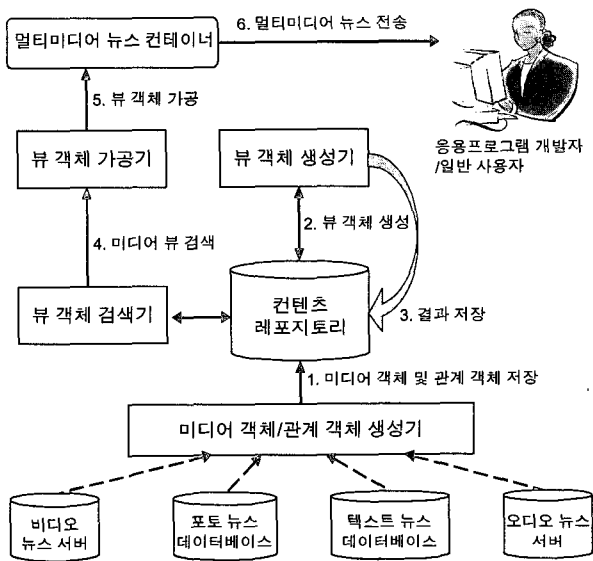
멀티미디어 뉴스 컨테이너

6. 멀티미디어 뉴스 전송

응용프로그램 개발자 /일반 사용자

5. 뷰 객체 가공

뷰 객체 가공기

뷰 객체 생성기

2. 뷰 객체 생성

4. 미디어 뷰 검색

뷰 객체 검색기

컨텐츠 레포지토리

3. 결과 저장

1. 미디어 객체 및 관계 객체 저장

미디어 객체/관계 객체 생성기

비디오 뉴스 서버

포토 뉴스 데이터베이스

텍스트 뉴스 데이터베이스

오디오 뉴스 서버